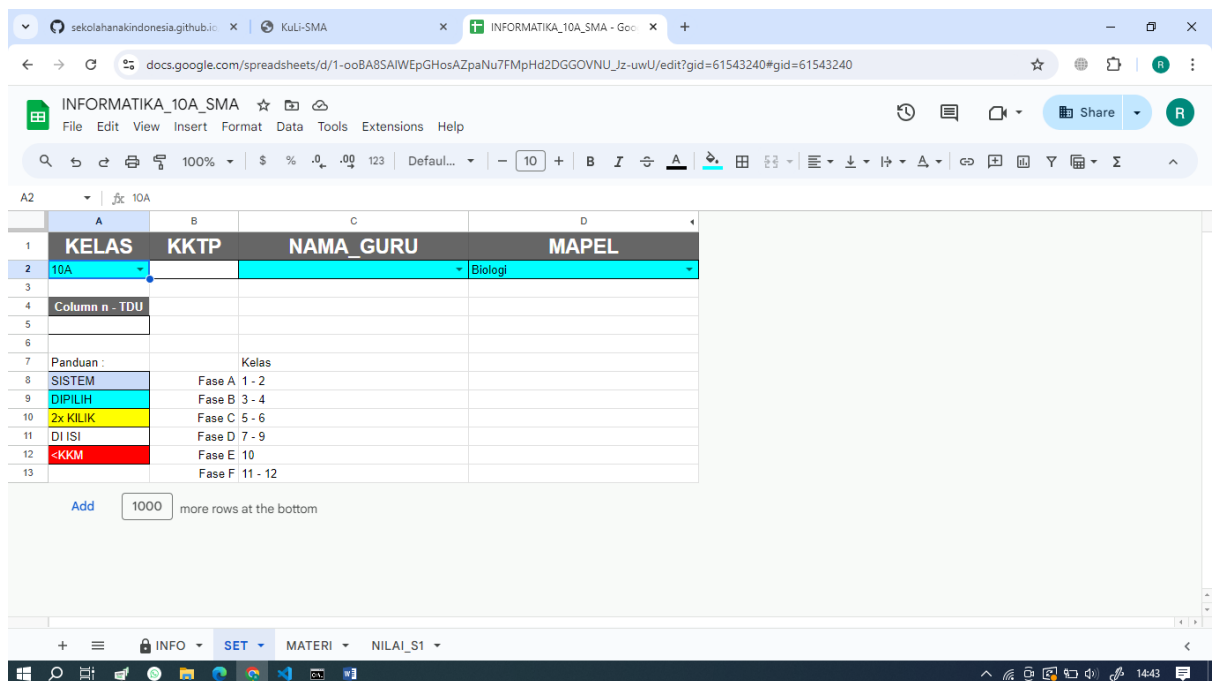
sekolahanakindonesia.github.io × | KuLi-SMA × | INFORMATIKA_10A_SMA - Goo × | +

docs.google.com/spreadsheets/d/1-ooBA8SAIWEpGHosAZpaNu7FMpHd2DGGOVNU_Jz-uwU/edit?gid=61543240#gid=61543240

INFORMATIKA_10A_SMA
File Edit View Insert Format Data Tools Extensions Help

Share

100% | $ % .0 .00 123 | Defaul... | − 10 + | B I

A2 | fx 10A

| | A | B | C | D |
|---|---|---|---|---|
| 1 | KELAS | KKTP | NAMA_GURU | MAPEL |
| 2 | 10A | | | Biologi |
| 3 | | | | |
| 4 | Column n - TDU | | | |
| 5 | | | | |
| 6 | | | | |
| 7 | Panduan : | | Kelas | |
| 8 | SISTEM | Fase A | 1 - 2 | |
| 9 | DIPILIH | Fase B | 3 - 4 | |
| 10 | 2x KILIK | Fase C | 5 - 6 | |
| 11 | DI ISI | Fase D | 7 - 9 | |
| 12 | <KKM | Fase E | 10 | |
| 13 | | Fase F | 11 - 12 | |

Add 1000 more rows at the bottom

+ ≡ INFO ▾ SET ▾ MATERI ▾ NILAI_S1 ▾

14:43